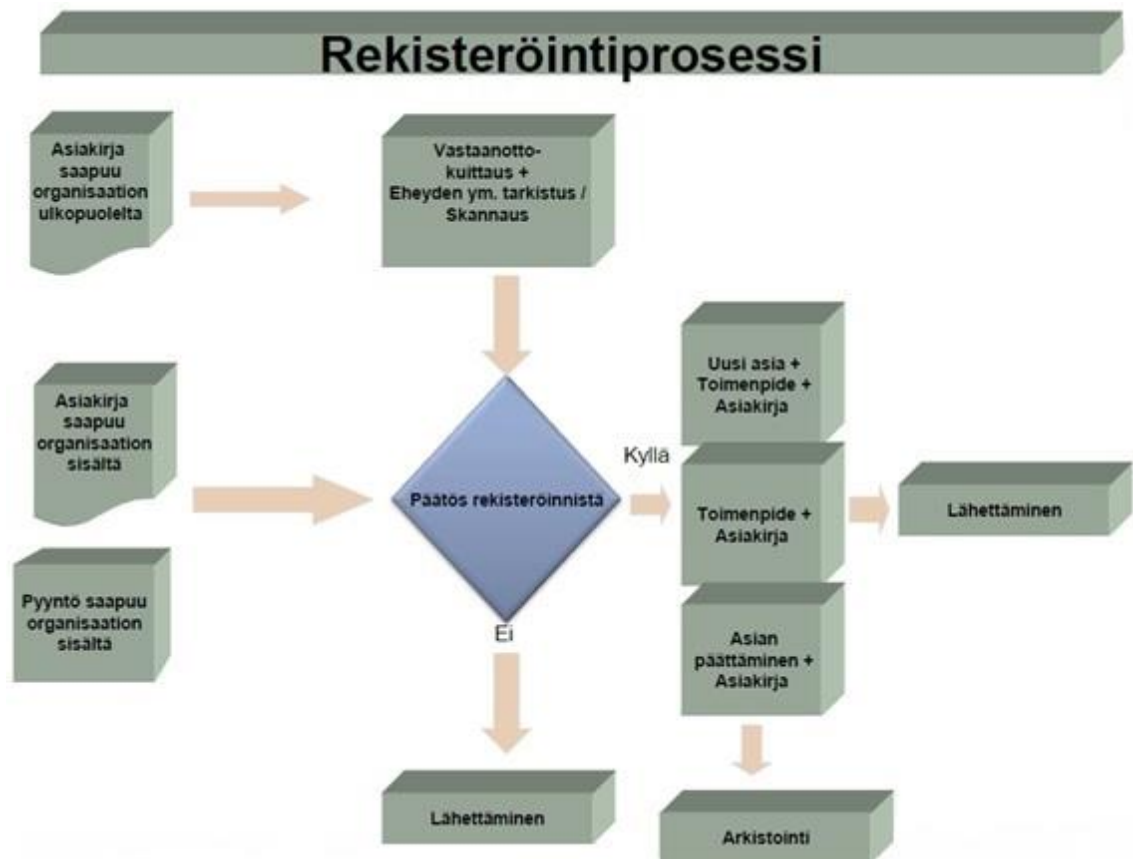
Rekisteröintiprosessi

Asiakirja saapuu organisaation ulkopuolelta

Vastaanottokuittaus + Eheyden ym. tarkistus / Skannaus

Asiakirja saapuu organisaation sisältä

Pyyntö saapuu organisaation sisältä

Päätös rekisteröinnistä

Kyllä

Ei

Uusi asia + Toimenpide + Asiakirja

Toimenpide + Asiakirja

Asian päättäminen + Asiakirja

Lähettäminen

Lähettäminen

Arkistointi